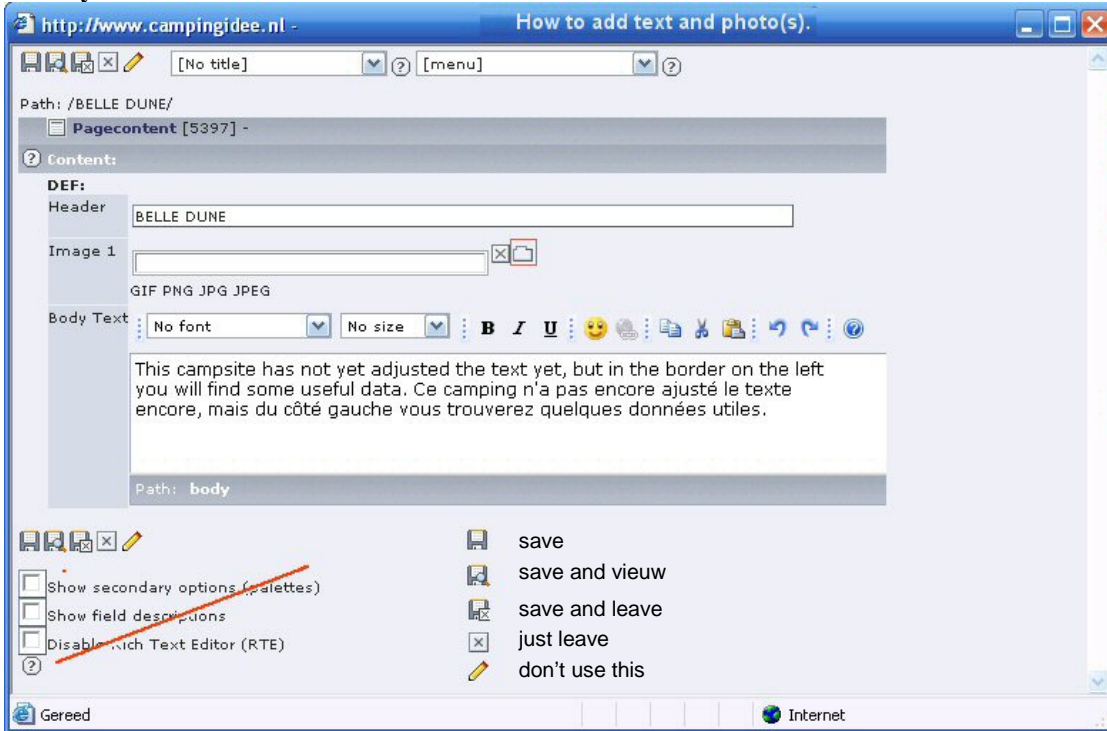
http://www.campingidee.nl -
How to add text and photo(s).

[No title]
[menu]

Path: /BELLE DUNE/

Pagecontent [5397] -

Content:

DEF:

Header
BELLE DUNE

Image 1

GIF PNG JPG JPEG

Body Text
No font
No size
B I U

This campsite has not yet adjusted the text yet, but in the border on the left you will find some useful data. Ce camping n'a pas encore ajusté le texte encore, mais du côté gauche vous trouverez quelques données utiles.

Path: body

Show secondary options ([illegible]alettes)
Show field desc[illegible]tions
Disabl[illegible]ich Text Editor (RTE)

save
save and vieuw
save and leave
just leave
don't use this

Gereed
Internet